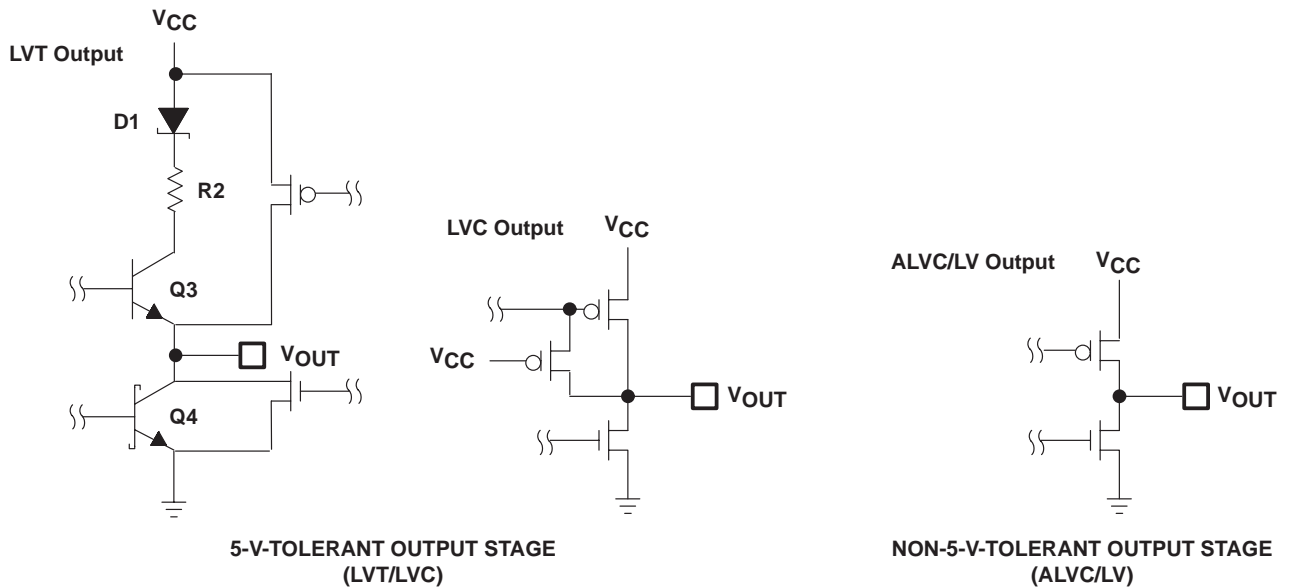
$V_{CC}$

LVT Output

D1

R2

Q3

$V_{OUT}$

Q4

LVC Output

$V_{CC}$

$V_{CC}$

$V_{OUT}$

ALVC/LV Output

$V_{CC}$

$V_{OUT}$

5-V-TOLERANT OUTPUT STAGE (LVT/LVC)

NON-5-V-TOLERANT OUTPUT STAGE (ALVC/LV)